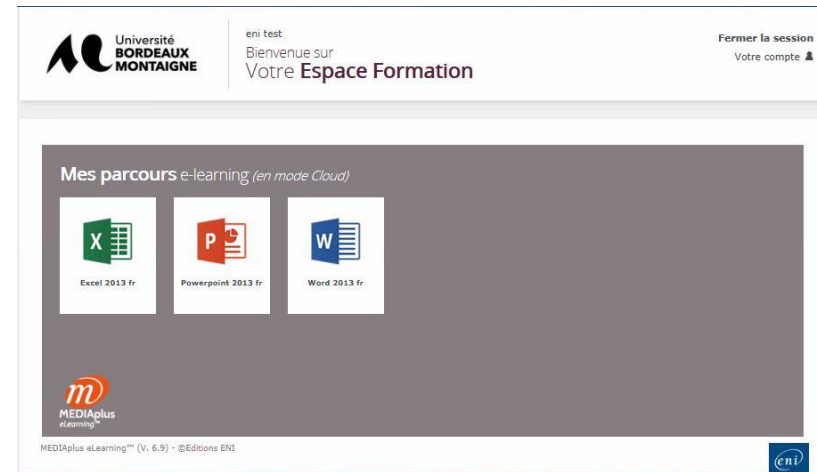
Université
BORDEAUX
MONTAIGNE

eni test
Bienvenue sur
Votre Espace Formation

Fermer la session
Votre compte

Mes parcours e-learning (en mode Cloud)

X
Excel 2013 fr

P
Powerpoint 2013 fr

W
Word 2013 fr

m
MEDIAplus
eLearning™

MEDIAplus eLearning™ (V. 6.9) - ©Editions ENI

eni